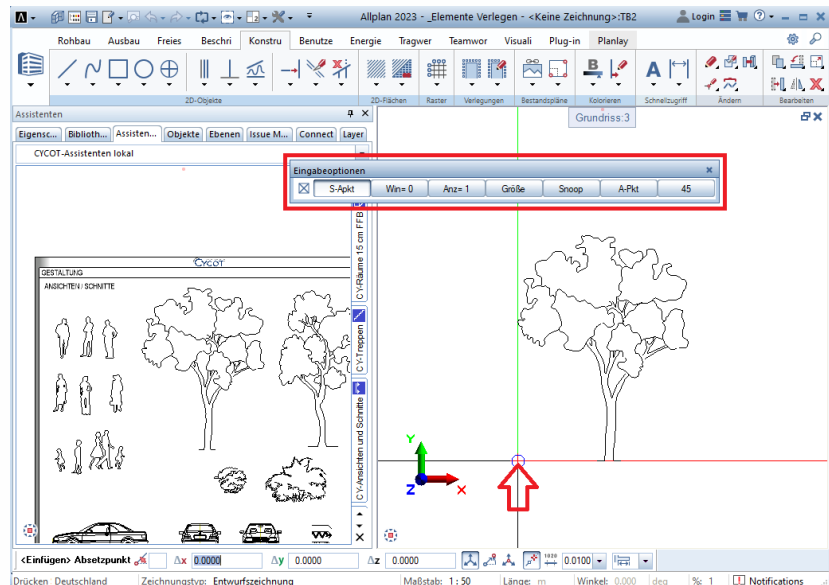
Allplan 2023 - _Elemente Verlegen - <Keine Zeichnung>:TB2

Login

Rohbau | Ausbau | Freies | Beschri | Konstru | Benutze | Energie | Tragwer | Teamwor | Visuali | Plug-in | Planlay

2D-Objekte | 2D-Flächen | Raster | Verlegungen | Bestandspläne | Kolorieren | Schnellzugriff | Ändern | Bearbeiten

Assistenten

Eigensc... | Biblioth... | Assisten... | Objekte | Ebenen | Issue M... | Connect | Layer

CYCOT-Assistenten lokal

CYCOT
GESTALTUNG
ANSICHTEN / SCHNITTE

CY-Räume 15 cm FFB
CY-Treppen
CY-Ansichten und Schnitte

Grundriss:3

Eingabeoptionen

S-Apkt | Win= 0 | Anz= 1 | Größe | Snoop | A-Pkt | 45

Y
Z
X

<Einfügen> Absetzpunkt | Δx 0.0000 | Δy 0.0000 | Δz 0.0000 | 0.0100

Drücken Deutschland | Zeichnungstyp: Entwurfszeichnung | Maßstab: 1:50 | Länge: m | Winkel: 0.000 deg | %: 1 | Notifications